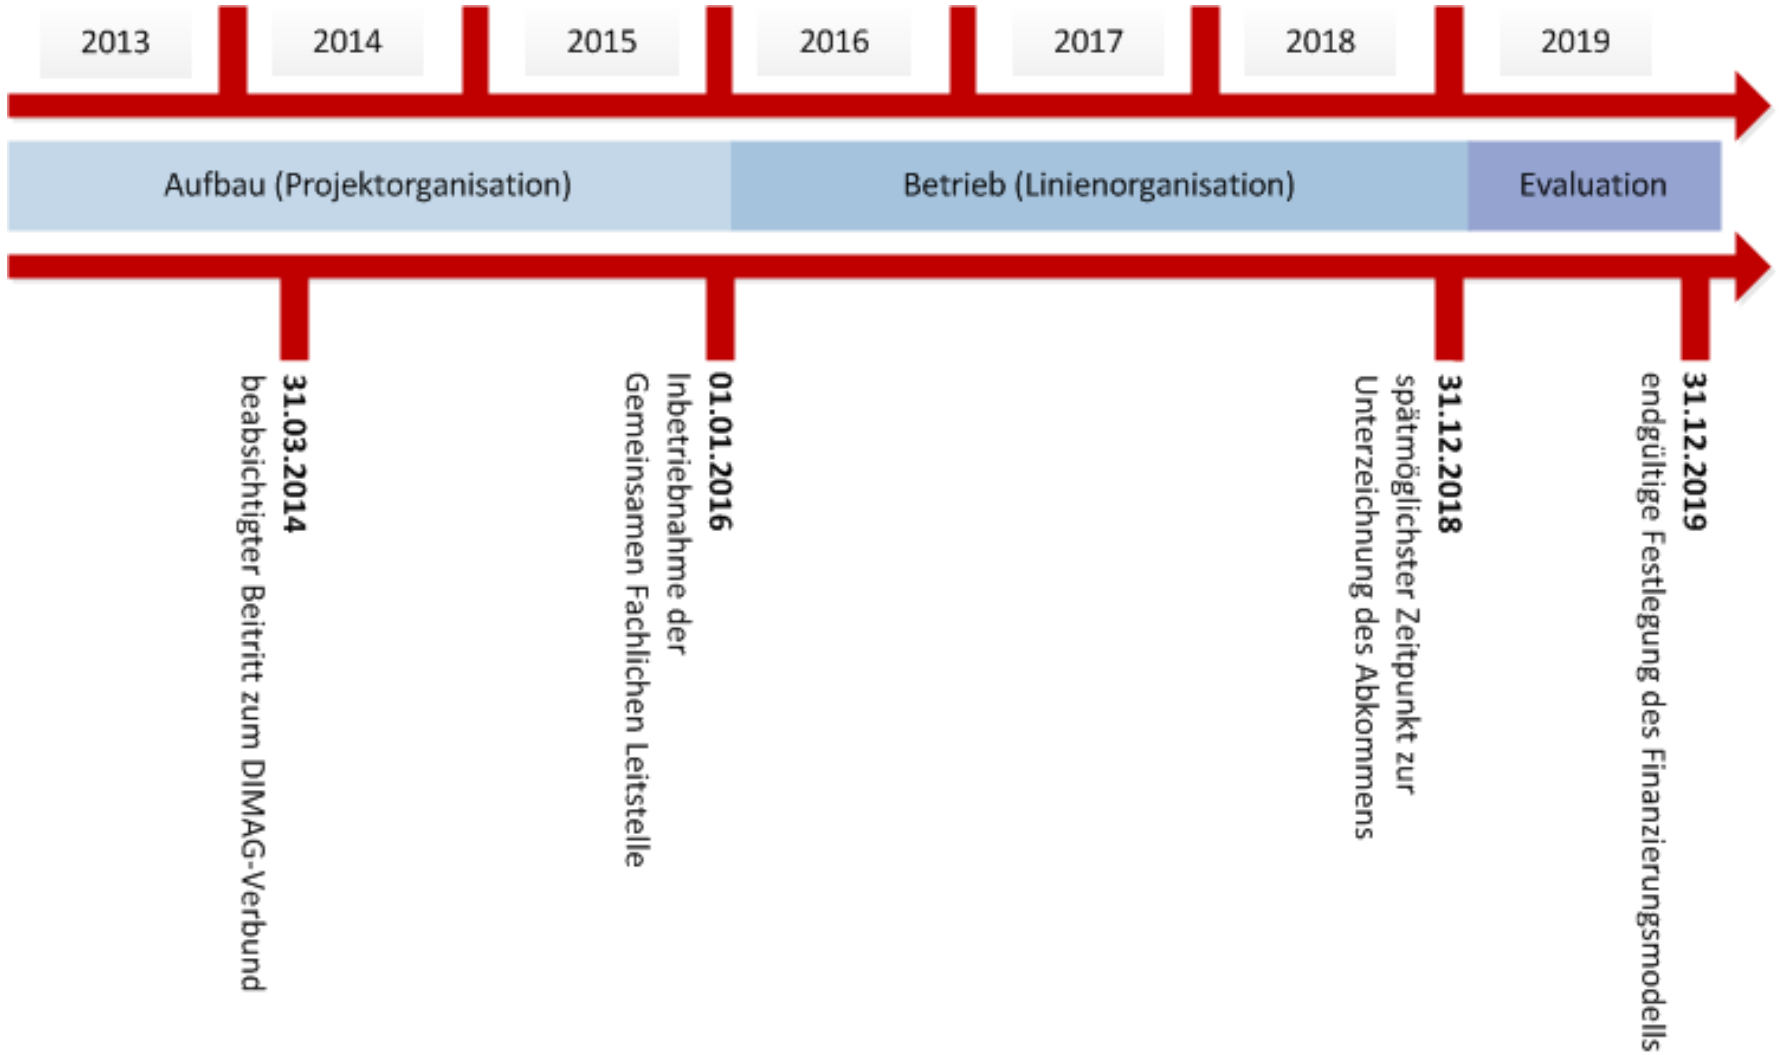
2013 2014 2015 2016 2017 2018 2019

Aufbau (Projektorganisation) Betrieb (Linienorganisation) Evaluation

**31.03.2014**
beabsichtigter Beitritt zum DIMAG-Verbund

**01.01.2016**
Inbetriebnahme der Gemeinsamen Fachlichen Leitstelle

**31.12.2018**
spätmöglichster Zeitpunkt zur Unterzeichnung des Abkommens

**31.12.2019**
endgültige Festlegung des Finanzierungsmodells